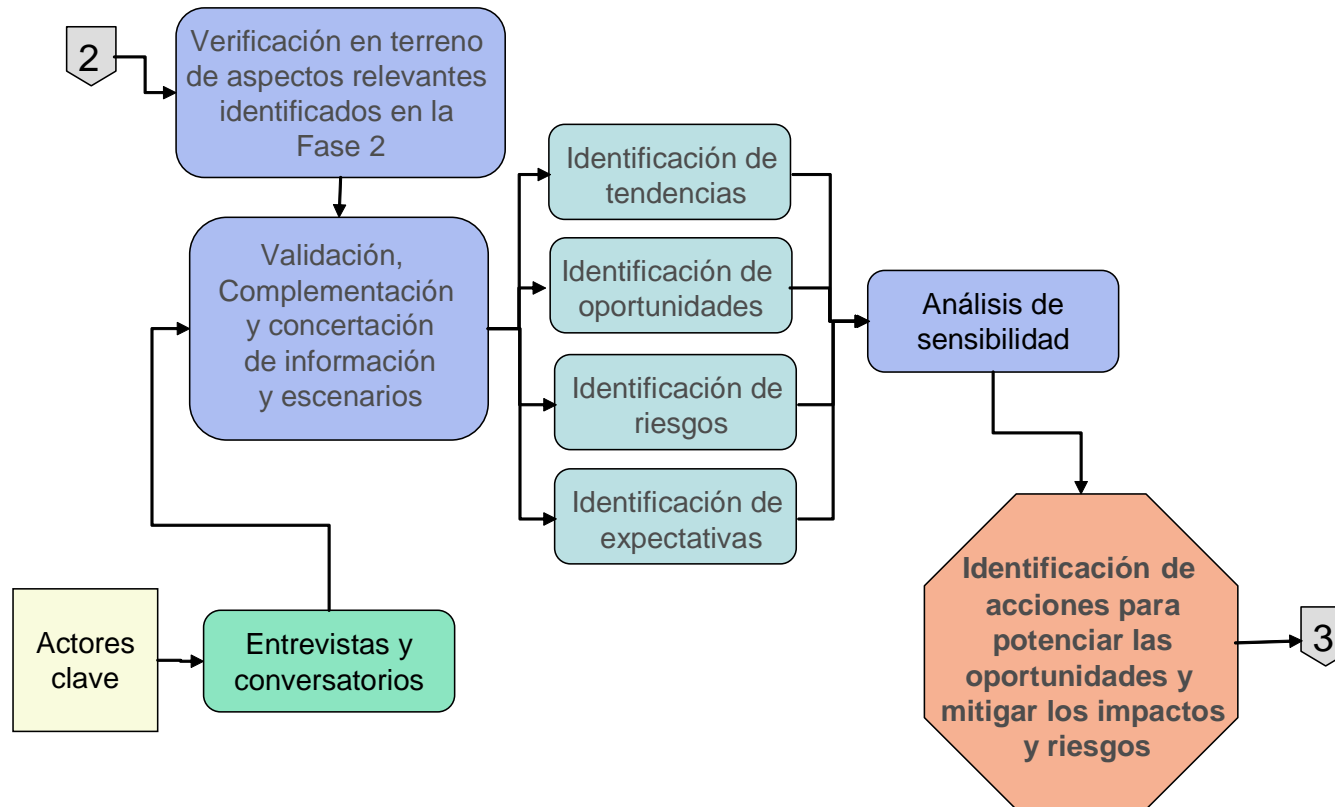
2

Verificación en terreno de aspectos relevantes identificados en la Fase 2

Validación, Complementación y concertación de información y escenarios

Identificación de tendencias

Identificación de oportunidades

Identificación de riesgos

Identificación de expectativas

Análisis de sensibilidad

Identificación de acciones para potenciar las oportunidades y mitigar los impactos y riesgos

3

Actores clave

Entrevistas y conversatorios